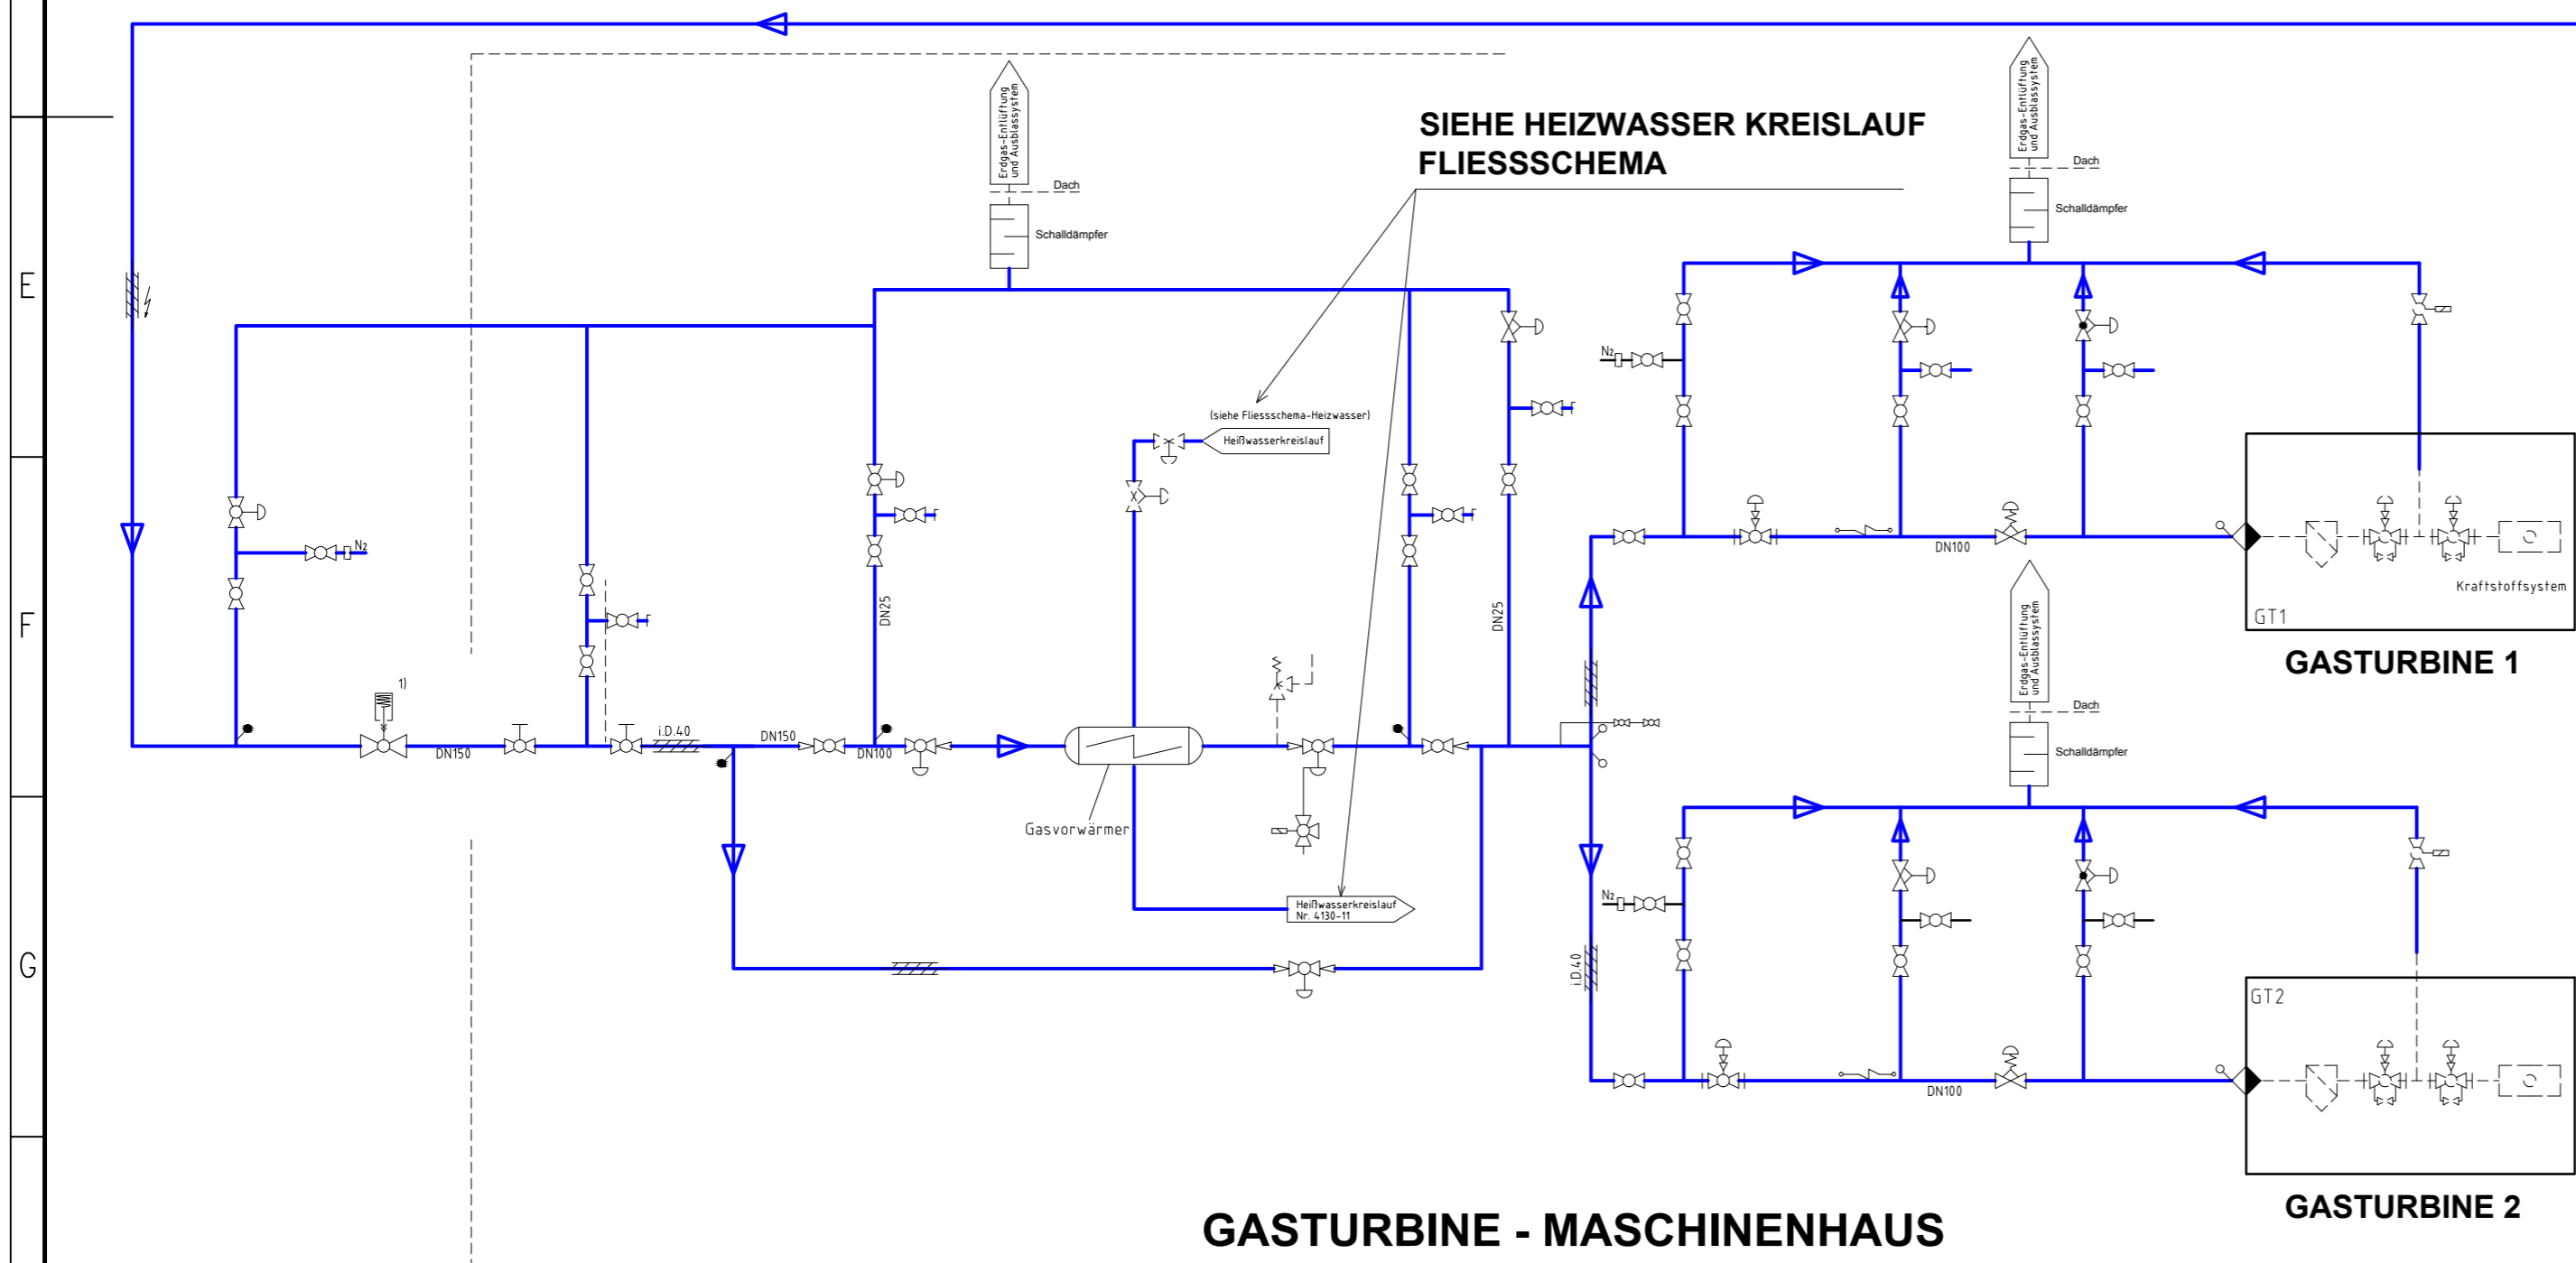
E
F
G

SIEHE HEIZWASSER KREISLAUF FLIESSSCHEMA

Erdgas-Entlüftung und Ausblassystem
Dach
Schalldämpfer

Erdgas-Entlüftung und Ausblassystem
Dach
Schalldämpfer

$N_2$
1)
DN150
i.D.40
DN150
DN100
DN25
DN25
(siehe Fliessschema-Heizwasser)
Heißwasserkreislauf
Gasvorwärmer
Heißwasserkreislauf Nr. 4130-11

$N_2$
DN100
Kraftstoffsystem
GT1
GASTURBINE 1

Erdgas-Entlüftung und Ausblassystem
Dach
Schalldämpfer
$N_2$
i.D.40
DN100
GT2
GASTURBINE 2

GASTURBINE - MASCHINENHAUS